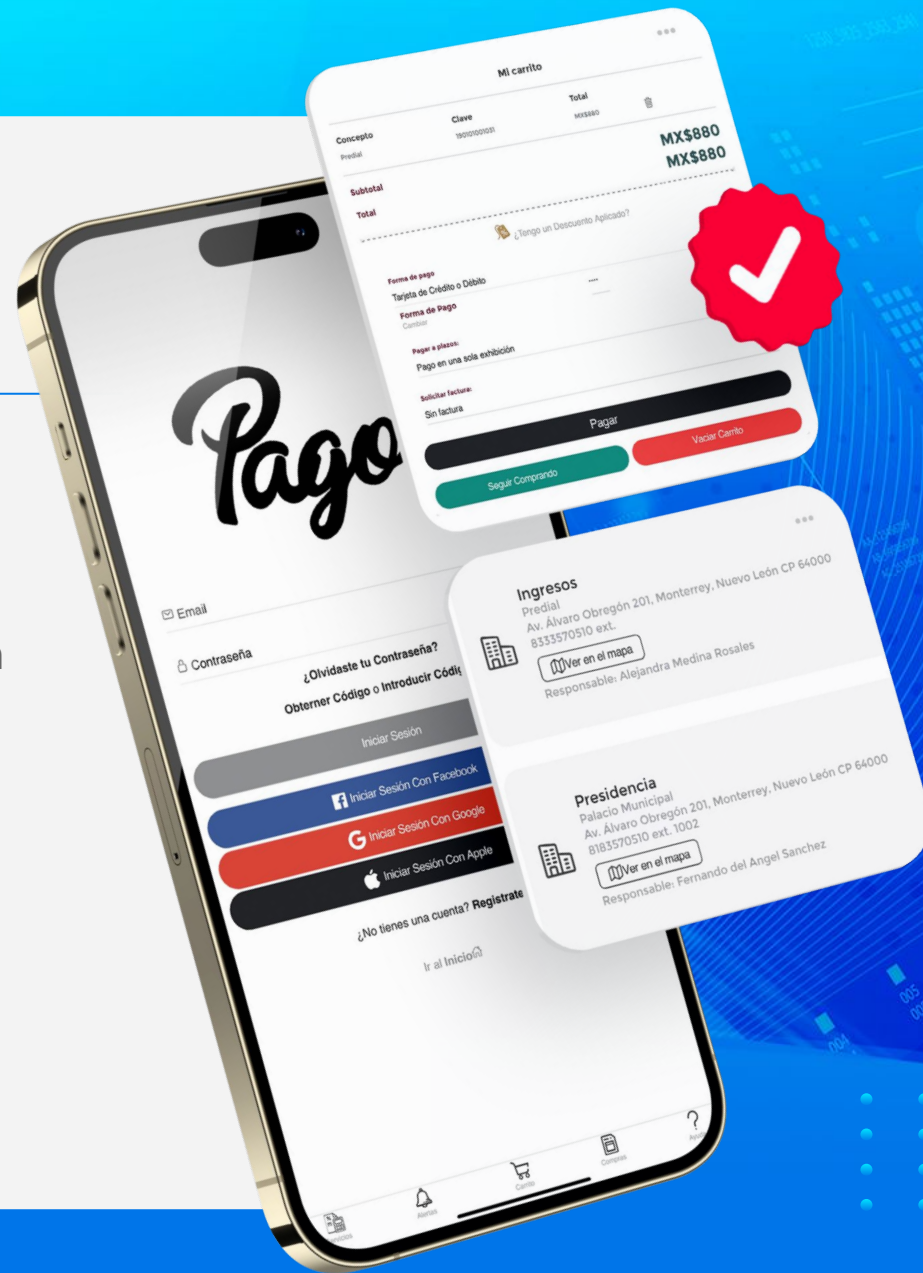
Mi carrito

| Concepto | Clave | Total |
|---|---|---|
| Predial | 1501010010101 | MX$880 |

Subtotal MX$880
Total MX$880

¿Tengo un Descuento Aplicado?

Forma de pago
Tarjeta de Crédito o Débito
Forma de Pago
Cambiar

Pagar a plazos:
Pago en una sola exhibición

Solicitar factura:
Sin factura

Pagar
Vaciar Carrito
Seguir Comprando

Pago

Email
Contraseña
¿Olvidaste tu Contraseña?
Obterner Código o Introducir Códig

Iniciar Sesión
Iniciar Sesión Con Facebook
Iniciar Sesión Con Google
Iniciar Sesión Con Apple

¿No tienes una cuenta? Registrate

Ir al Inicio

Alertas
Carrito
Compras
Ayuda

Ingresos
Predial
Av. Álvaro Obregón 201, Monterrey, Nuevo León CP 64000
8333570510 ext.
Ver en el mapa
Responsable: Alejandra Medina Rosales

Presidencia
Palacio Municipal
Av. Álvaro Obregón 201, Monterrey, Nuevo León CP 64000
8183570510 ext. 1002
Ver en el mapa
Responsable: Fernando del Angel Sanchez